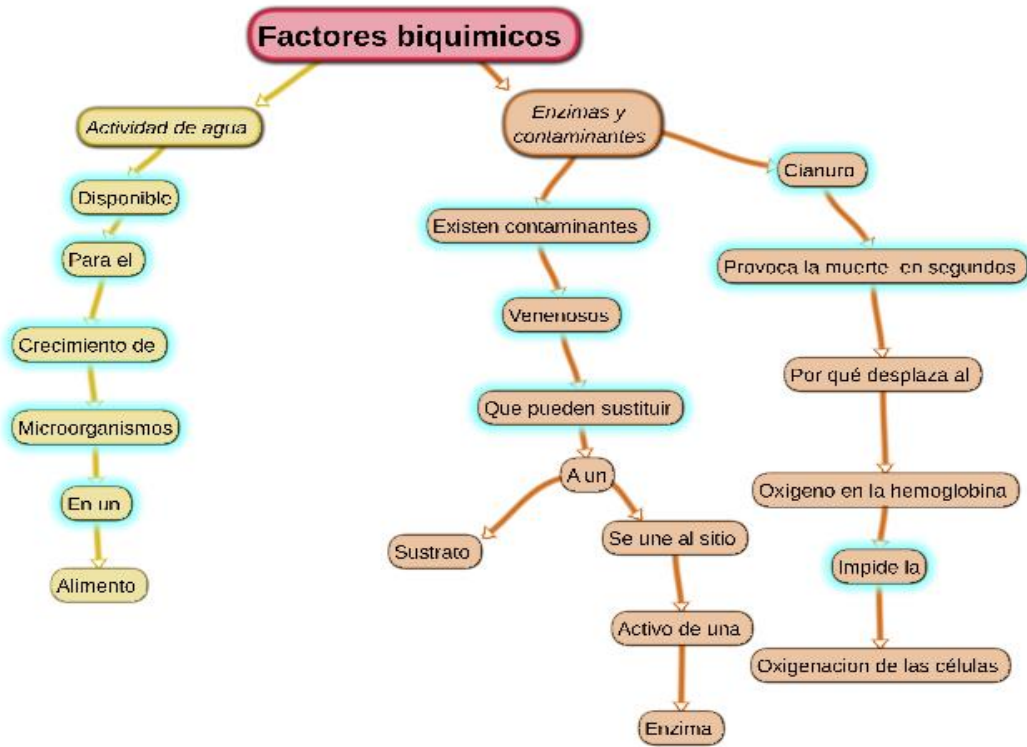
Factores biquimicos

Actividad de agua

Disponible

Para el

Crecimiento de

Microorganismos

En un

Alimento

Enzimas y contaminantes

Existen contaminantes

Venenosos

Que pueden sustituir

A un

Sustrato

Se une al sitio

Activo de una

Enzima

Cianuro

Provoca la muerte en segundos

Por qué desplaza al

Oxigeno en la hemoglobina

Impide la

Oxigenacion de las células